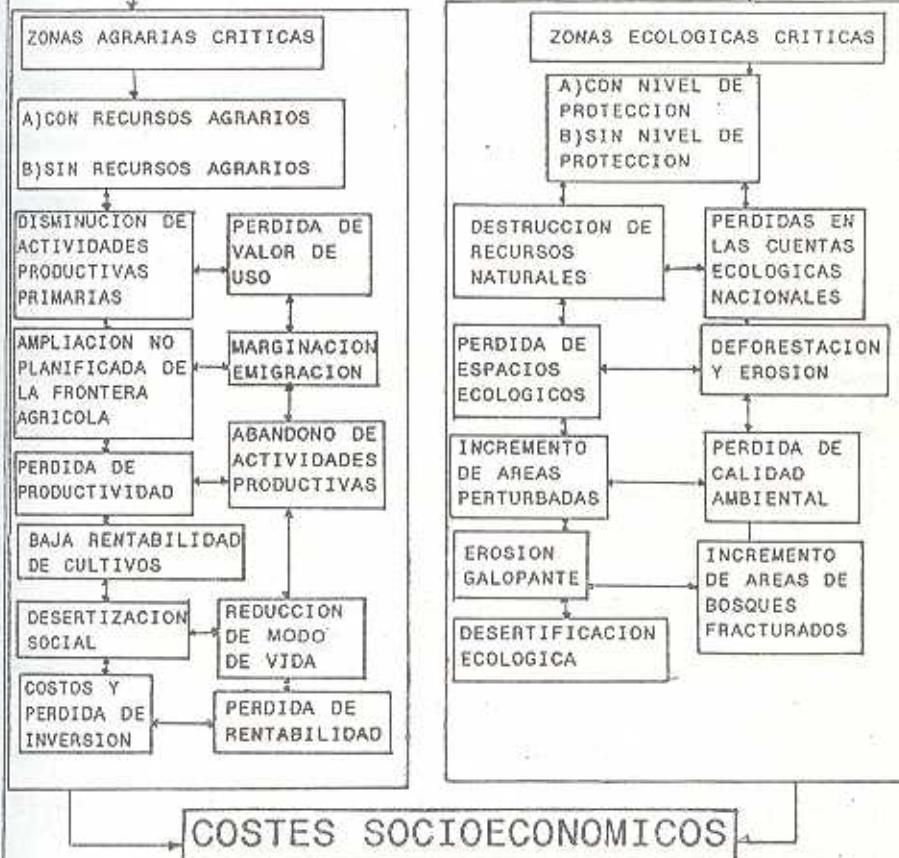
ZONAS AGRARIAS CRITICAS

A)CON RECURSOS AGRARIOS

B)SIN RECURSOS AGRARIOS

DISMINUCION DE ACTIVIDADES PRODUCTIVAS PRIMARIAS

PERDIDA DE VALOR DE USO

AMPLIACION NO PLANIFICADA DE LA FRONTERA AGRICOLA

MARGINACION EMIGRACION

ABANDONO DE ACTIVIDADES PRODUCTIVAS

PERDIDA DE PRODUCTIVIDAD

BAJA RENTABILIDAD DE CULTIVOS

DESERTIZACION SOCIAL

REDUCCION DE MODO DE VIDA

COSTOS Y PERDIDA DE INVERSION

PERDIDA DE RENTABILIDAD

ZONAS ECOLOGICAS CRITICAS

A)CON NIVEL DE PROTECCION
B)SIN NIVEL DE PROTECCION

DESTRUCCION DE RECURSOS NATURALES

PERDIDAS EN LAS CUENTAS ECOLOGICAS NACIONALES

PERDIDA DE ESPACIOS ECOLOGICOS

DEFORESTACION Y EROSION

INCREMENTO DE AREAS PERTURBADAS

PERDIDA DE CALIDAD AMBIENTAL

EROSION GALOPANTE

INCREMENTO DE AREAS DE BOSQUES FRACTURADOS

DESERTIFICACION ECOLOGICA

COSTES SOCIOECONOMICOS